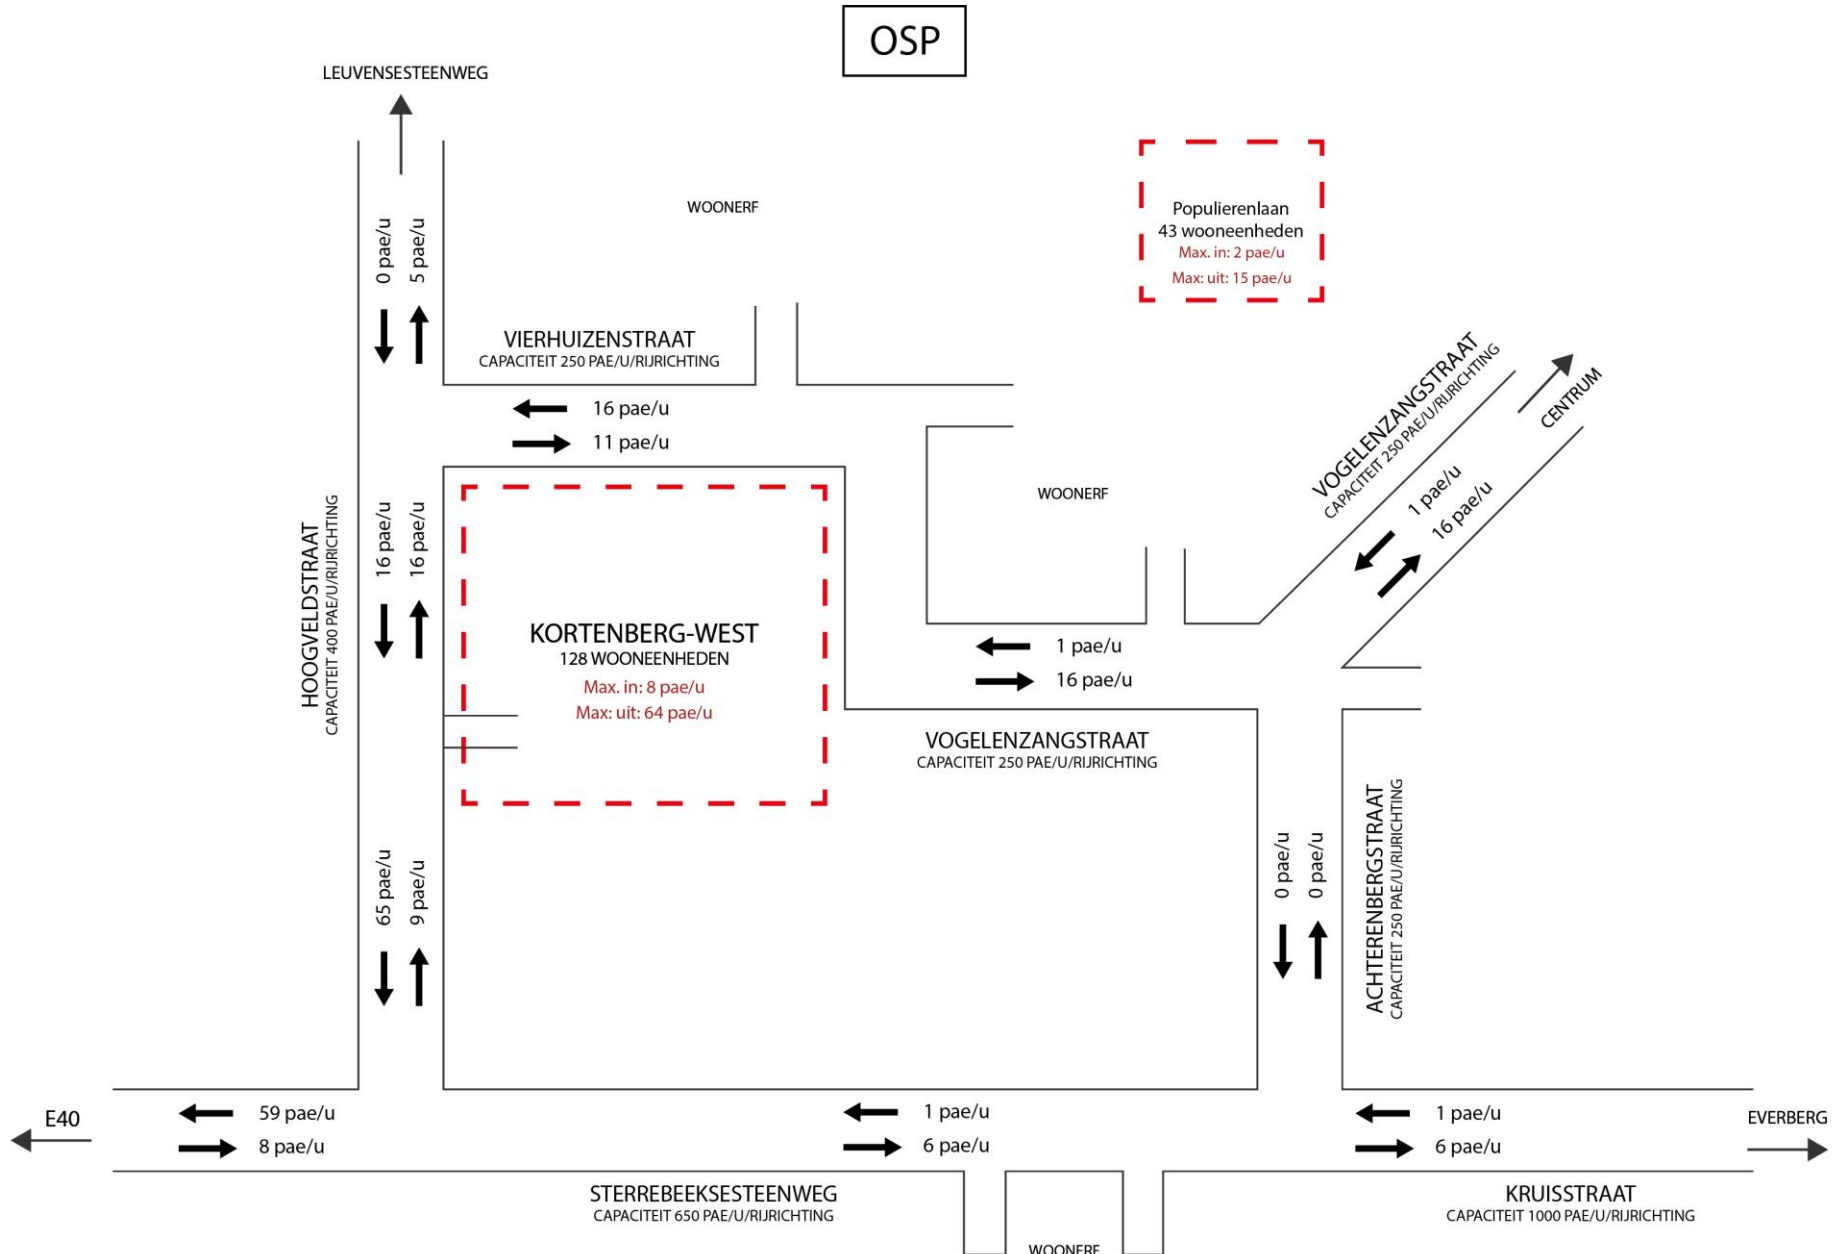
OSP

LEUVENSESTEENWEG

0 pae/u
5 pae/u

WOONERF

Populierenlaan
43 wooneenheden
Max. in: 2 pae/u
Max: uit: 15 pae/u

VIERHUIZENSTRAAT
CAPACITEIT 250 PAE/U/RIJRICHTING

16 pae/u
11 pae/u

VOGELENZANGSTRAAT
CAPACITEIT 250 PAE/U/RIJRICHTING

CENTRUM

WOONERF

1 pae/u
16 pae/u

HOOGVELDSTRAAT
CAPACITEIT 400 PAE/U/RIJRICHTING

16 pae/u
16 pae/u

KORTENBERG-WEST
128 WOONEENHEDEN
Max. in: 8 pae/u
Max: uit: 64 pae/u

1 pae/u
16 pae/u

VOGELENZANGSTRAAT
CAPACITEIT 250 PAE/U/RIJRICHTING

65 pae/u
9 pae/u

0 pae/u
0 pae/u

ACHTERENBERGSTRAAT
CAPACITEIT 250 PAE/U/RIJRICHTING

E40

59 pae/u
8 pae/u

1 pae/u
6 pae/u

1 pae/u
6 pae/u

EVERBERG

STERREBEEKSESTEENWEG
CAPACITEIT 650 PAE/U/RIJRICHTING

WOONERF

KRUISSTRAAT
CAPACITEIT 1000 PAE/U/RIJRICHTING